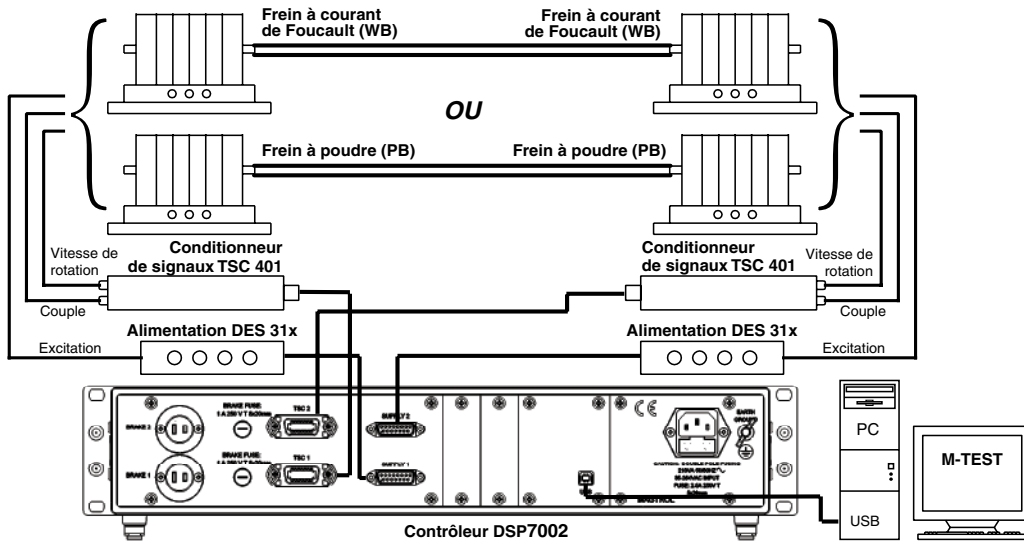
Frein à courant de Foucault (WB)

Frein à courant de Foucault (WB)

OU

Frein à poudre (PB)

Frein à poudre (PB)

Vitesse de rotation

Conditionneur de signaux TSC 401

Conditionneur de signaux TSC 401

Vitesse de rotation

Couple

Couple

Alimentation DES 31x

Alimentation DES 31x

Excitation

Excitation

BRAKE 2

BRAKE FUSE: 1 A 250 V T 5x20mm

TSC 2

SUPPLY 2

BRAKE 1

BRAKE FUSE: 1 A 250 V T 5x20mm

TSC 1

SUPPLY 1

CE

EARTH GROUND

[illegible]

PC

M-TEST

USB

Contrôleur DSP7002